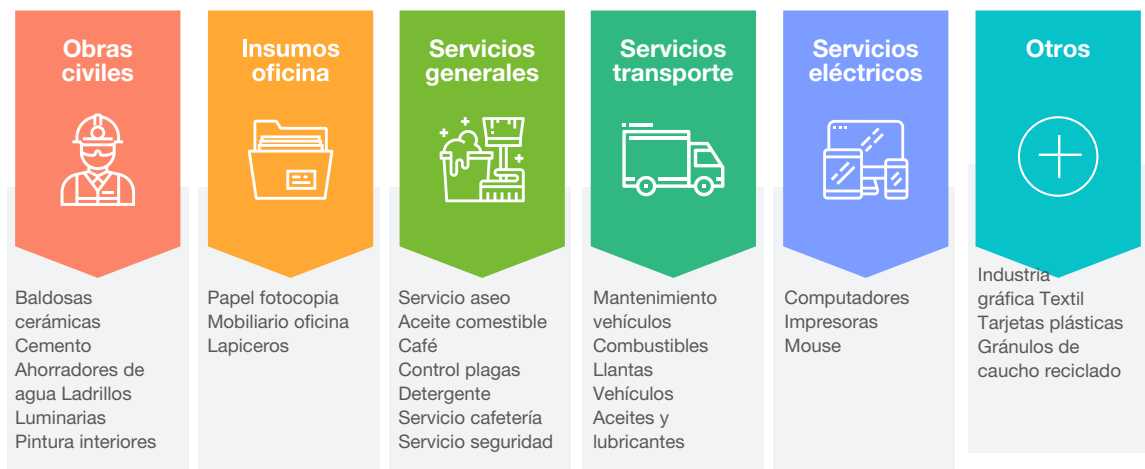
Obras civiles

Baldosas cerámicas
Cemento
Ahorradores de agua Ladrillos
Luminarias
Pintura interiores

Insumos oficina

Papel fotocopia
Mobiliario oficina
Lapiceros

Servicios generales

Servicio aseo
Aceite comestible
Café
Control plagas
Detergente
Servicio cafetería
Servicio seguridad

Servicios transporte

Mantenimiento vehículos
Combustibles
Llantas
Vehículos
Aceites y lubricantes

Servicios eléctricos

Computadores
Impresoras
Mouse

Otros

Industria gráfica Textil
Tarjetas plásticas
Gránulos de caucho reciclado